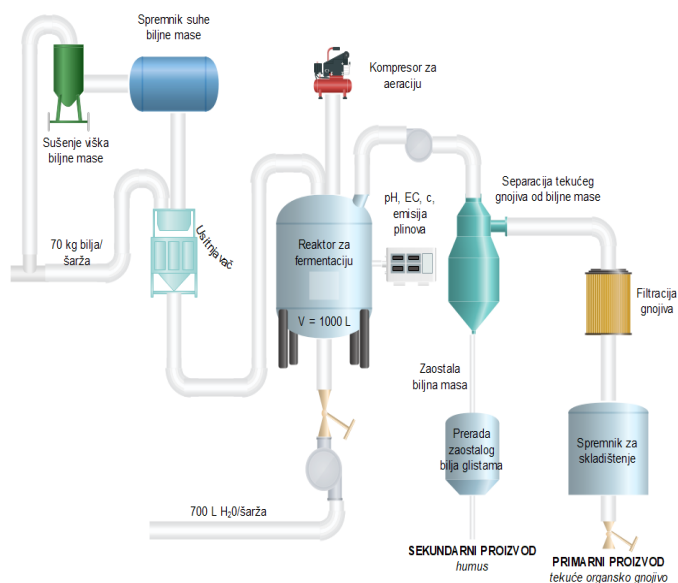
Spremnik suhe biljne mase

Kompresor za aeraciju

Sušenje viška biljne mase

70 kg bilja/ šarža

Usitnjavač

Reaktor za fermentaciju

V = 1000 L

pH, EC, c, emisija plinova

Separacija tekućeg gnojiva od biljne mase

Filtracija gnojiva

Zaostala biljna masa

Prerada zaostalog bilja glistama

Spremnik za skladištenje

700 L $H_2O$/šarža

SEKUNDARNI PROIZVOD
humus

PRIMARNI PROIZVOD
tekuće organsko gnojivo